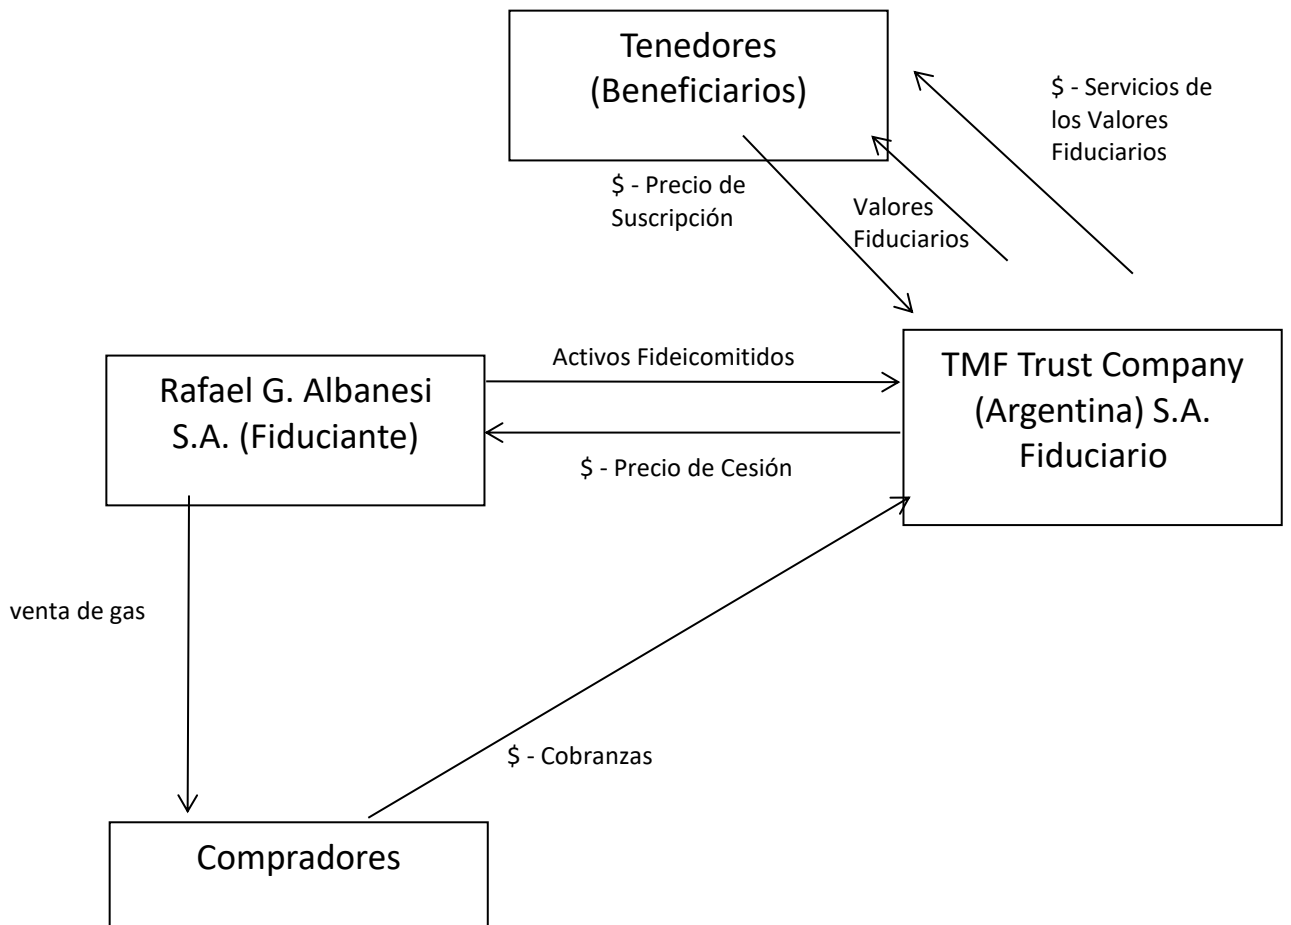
Tenedores (Beneficiarios)

$ - Servicios de los Valores Fiduciarios

$ - Precio de Suscripción

Valores Fiduciarios

Rafael G. Albanesi S.A. (Fiduciante)

Activos Fideicomitidos

$ - Precio de Cesión

TMF Trust Company (Argentina) S.A. Fiduciario

venta de gas

$ - Cobranzas

Compradores